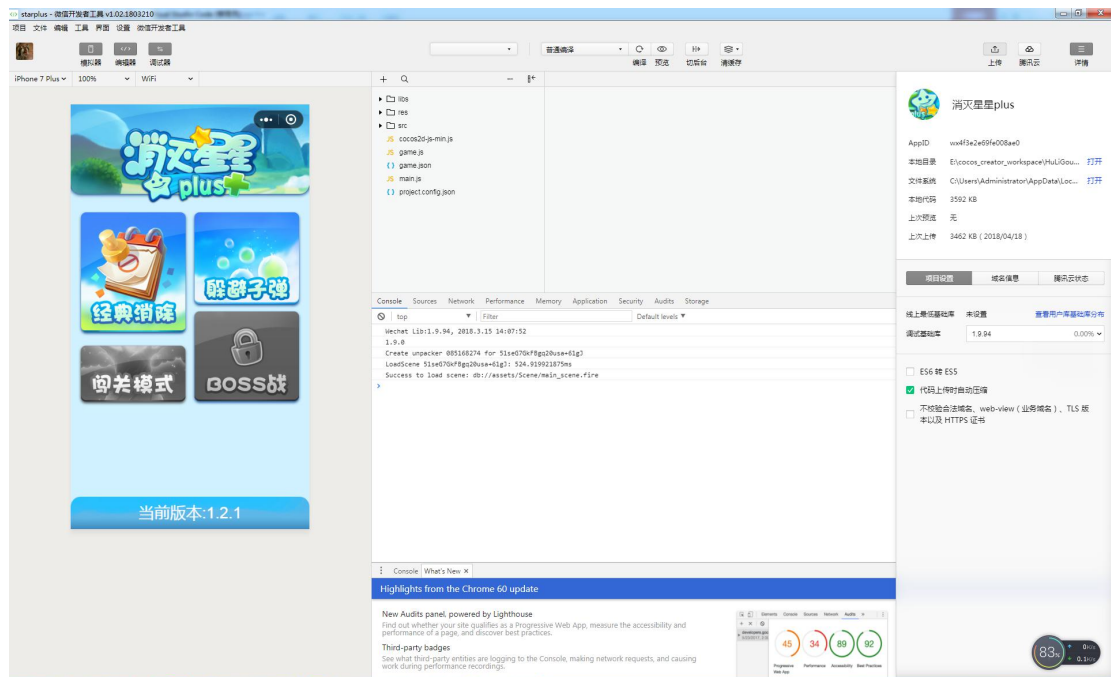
starplus - 微信开发者工具 v1.02.1803210

项目 文件 编辑 工具 界面 设置 微信开发者工具

模拟器 编辑器 调试器

普通编译 编译 预览 切后台 清缓存

上传 腾讯云 详情

iPhone 7 Plus 100% WiFi

消灭星星 plus

经典消除 躲避子弹 闯关模式 BOSS战

当前版本:1.2.1

libs
res
src
cocos2d-js-min.js
game.js
game.json
main.js
project.config.json

Console Sources Network Performance Memory Application Security Audits Storage

top Filter Default levels

Wechat Lib:1.9.94, 2018.3.15 14:07:52
1.9.0
Create unpacker 085168274 for 51se07GkfBgq20usa+61g3
LoadScene 51se07GkfBgq20usa+61g3: 524.919921875ms
Success to load scene: db://assets/Scene/main_scene.fire

Console What's New ×

Highlights from the Chrome 60 update

New Audits panel, powered by Lighthouse
Find out whether your site qualifies as a Progressive Web App, measure the accessibility and performance of a page, and discover best practices.

Third-party badges
See what third-party entities are logging to the Console, making network requests, and causing work during performance recordings.

45 34 89 92
Progressive Web App Performance Accessibility Best Practices

消灭星星plus

AppID wx4f3e2e69fe008ae0
本地目录 E:\cocos_creator_workspace\HuLiGou... 打开
文件系统 C:\Users\Administrator\AppData\Loc... 打开
本地代码 3592 KB
上次预览 无
上次上传 3462 KB ( 2018/04/18 )

项目设置 域名信息 腾讯云状态

线上最低基础库 未设置 查看用户库基础库分布
调试基础库 1.9.94 0.00%

ES6 转 ES5
代码上传时自动压缩
不校验合法域名、web-view（业务域名）、TLS 版本以及 HTTPS 证书

83% 0K/s 0.1K/s